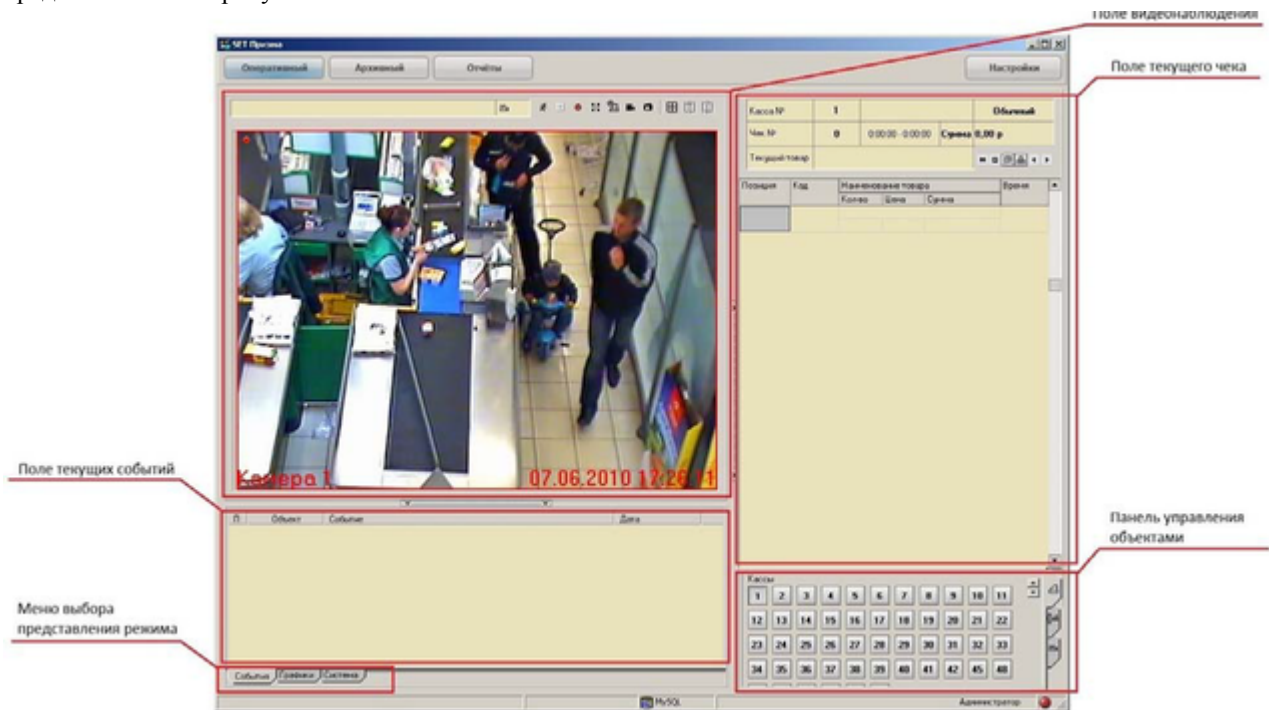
Поле видеонаблюдения

SET Призма

Оперативный

Архивный

Отчёты

Настройки

Поле текущего чека

| Касса № | 1 | | Обычный |
|---|---|---|---|
| Чек № | 0 | 0:00:00 - 0:00:00 | Сумма 0,00 р |
| Текущий товар | | | |

| Позиция | Код | Наименование товара | | | Время |
|---|---|---|---|---|---|
| | | Кол-во | Цена | Сумма | |

Камера 1

07.06.2010 17:26:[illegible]

Поле текущих событий

| П | Объект | Событие | Дата |
|---|---|---|---|

Панель управления объектами

Кассы

1 2 3 4 5 6 7 8 9 10 11
12 13 14 15 16 17 18 19 20 21 22
23 24 25 26 27 28 29 30 31 32 33
34 35 36 37 38 39 40 41 42 45 48

Меню выбора представления режима

События Графики Система

MySQL

Администратор